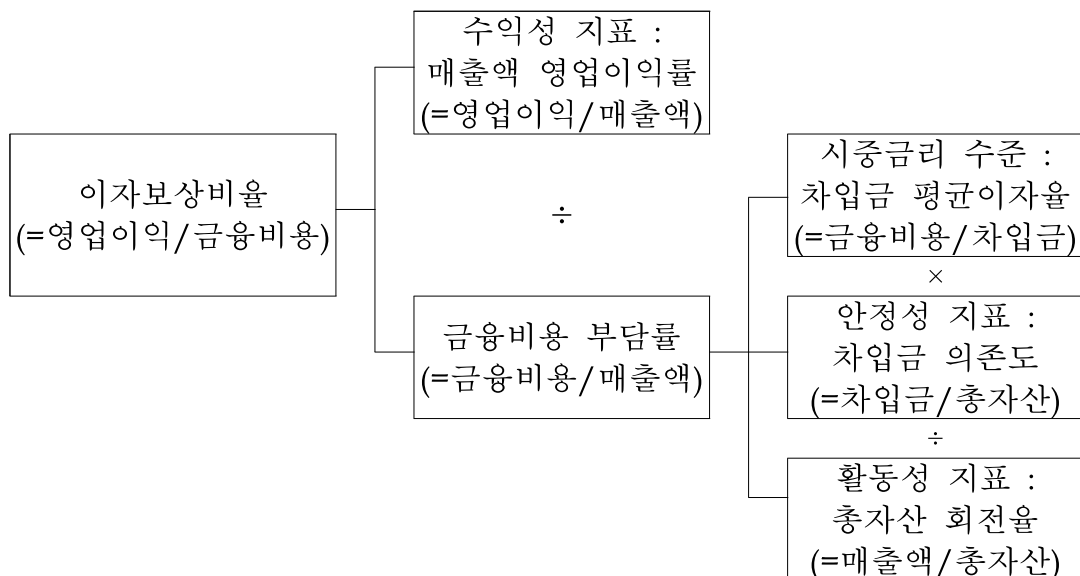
이자보상비율
(=영업이익/금융비용)

수익성 지표 :
매출액 영업이익률
(=영업이익/매출액)

÷

금융비용 부담률
(=금융비용/매출액)

시중금리 수준 :
차입금 평균이자율
(=금융비용/차입금)

×

안정성 지표 :
차입금 의존도
(=차입금/총자산)

÷

활동성 지표 :
총자산 회전율
(=매출액/총자산)